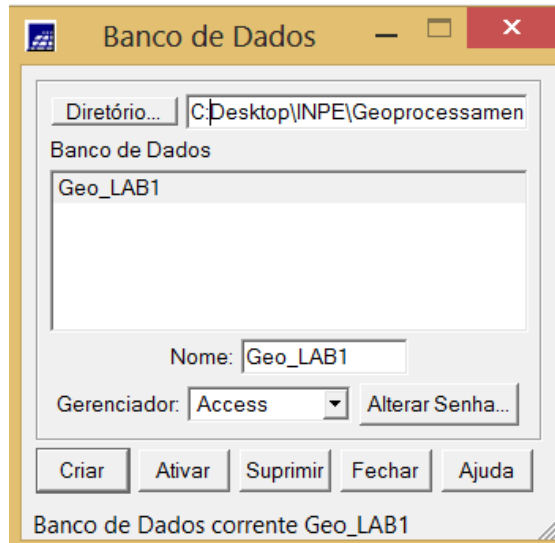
Banco de Dados

Diretório... C:Desktop\INPE\Geoprocessamen

Banco de Dados

Geo_LAB1

Nome: Geo_LAB1

Gerenciador: Access

Alterar Senha...

Criar

Ativar

Suprimir

Fechar

Ajuda

Banco de Dados corrente Geo_LAB1